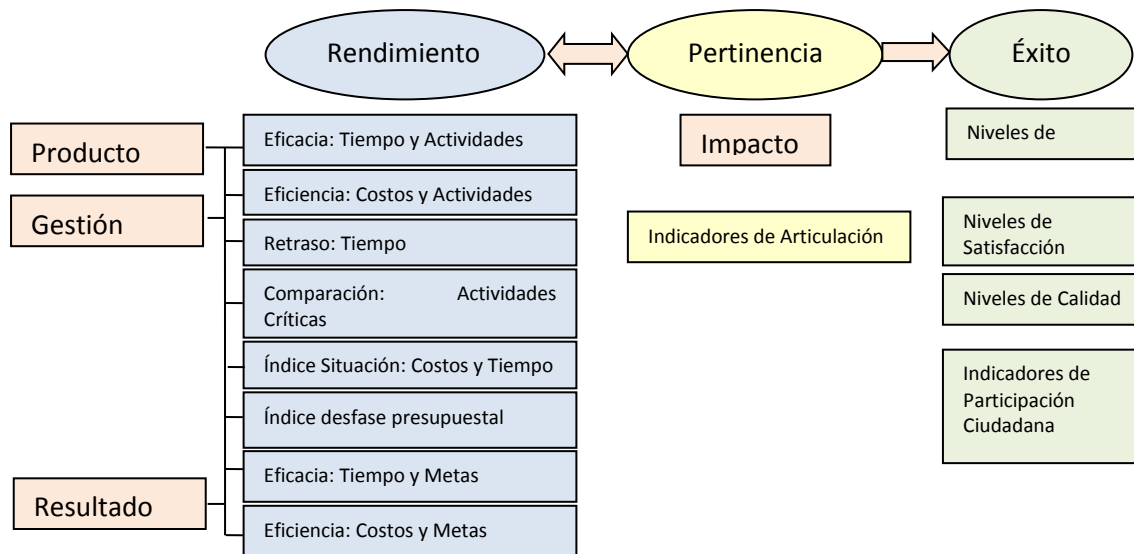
Rendimiento

Pertinencia

Éxito

Producto

Gestión

Resultado

Eficacia: Tiempo y Actividades

Eficiencia: Costos y Actividades

Retraso: Tiempo

Comparación: Actividades Críticas

Índice Situación: Costos y Tiempo

Índice desfase presupuestal

Eficacia: Tiempo y Metas

Eficiencia: Costos y Metas

Impacto

Indicadores de Articulación

Niveles de

Niveles de Satisfacción

Niveles de Calidad

Indicadores de Participación Ciudadana